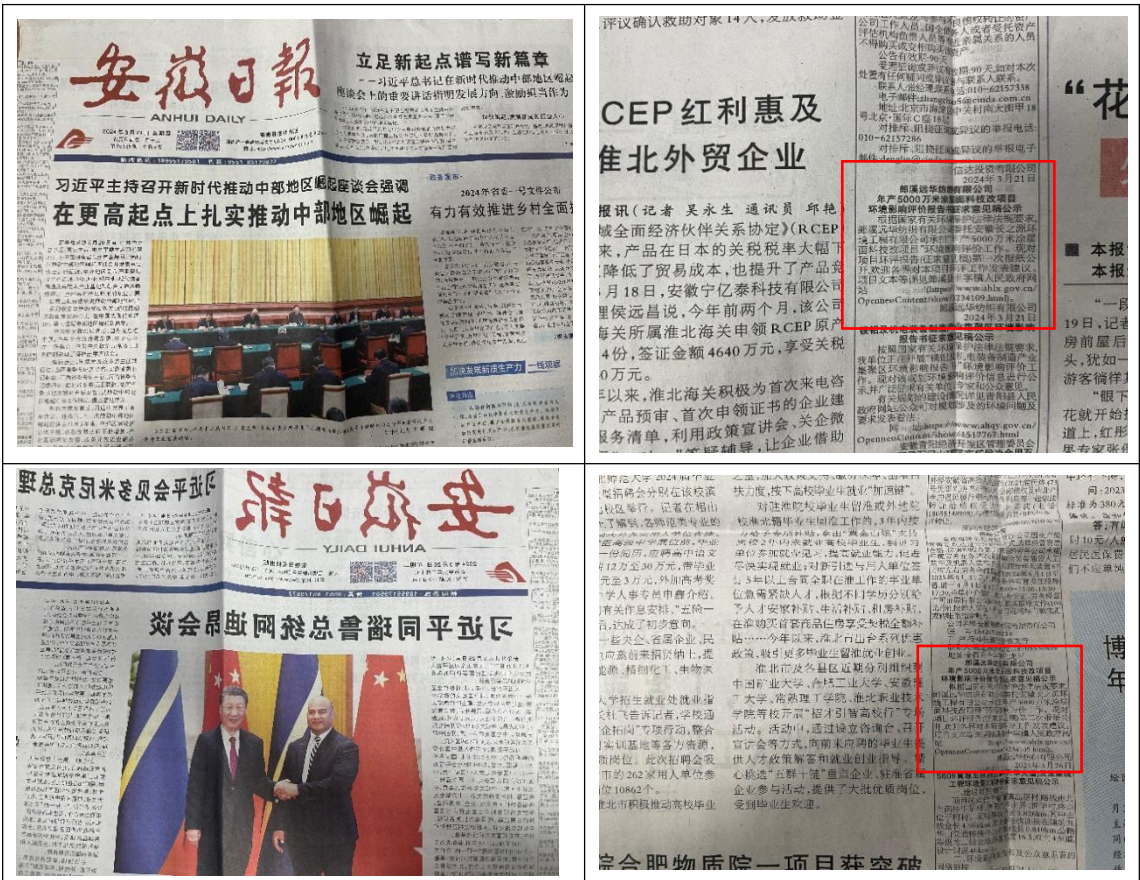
安徽日報
ANHUI DAILY

立足新起点谱写新篇章

习近平主持召开新时代推动中部地区崛起座谈会强调
在更高起点上扎实推动中部地区崛起

2024年省委一号文件公布
有力有效推进乡村全面

RCEP红利惠及
淮北外贸企业

报讯（记者 吴永生 通讯员 邱艳）区域全面经济伙伴关系协定》（RCEP）来，产品在日本的关税税率大幅下降低了贸易成本，也提升了产品竞，月18日，安徽宁亿泰科技有限公司悦远昌说，今年前两个月，该公司海关所属淮北海关申领RCEP原产4份，签证金额4640万元，享受关税0万元。

年以来，淮北海关积极为首次来电咨产品预审、首次申领证书的企业建服务清单，利用政策宣讲、关企微

"花

本报
本报

"一

19日，记者
房前屋后
头，犹如一
游客徜徉其

"眼下
花就开始抖
道上，红形

濉溪远华纺织有限公司
年产5000万米高档面料技改项目
环境影响评价报告书征求意见稿公示

2024年3月21日

习近平会见多米尼克总理

安徽日報
ANHUI DAILY

习近平同瑙鲁总统阿迪昂会谈

濉溪远华纺织有限公司
年产5000万米高档面料技改项目
环境影响评价报告书征求意见稿公示

淮北市及各县区近期分别举办

博
年

综合肥物质院一项目获突破